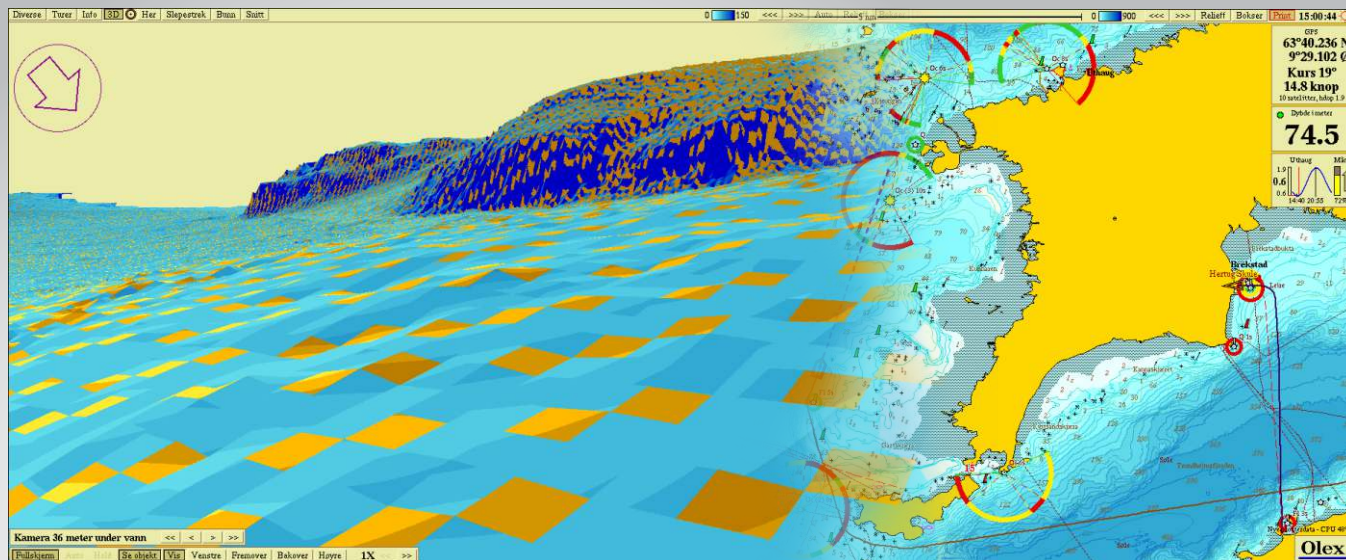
Diverse Turer Info 3D Her Slepestrek Bunn Snitt

0 150 <<< >>> Auto Relieff

5 nm

0 900 <<< >>> Relieff Bokser Print 15:00:44

GPS
63°40.236 N
9°29.102 Ø
Kurs 19°
14.8 knop
10 satelitter, hdop 1.9

Dybde i meter
74.5

Uthaug
1.9
0.6
0.6
14:40 20:55

Uthaug

Brekstad
Hertug Skule

Kamera 36 meter under vann << < > >>

Fullskjerm Auto Hold Se objekt Vis Venstre Fremover Bakover Høyre 1X << >>

Olex